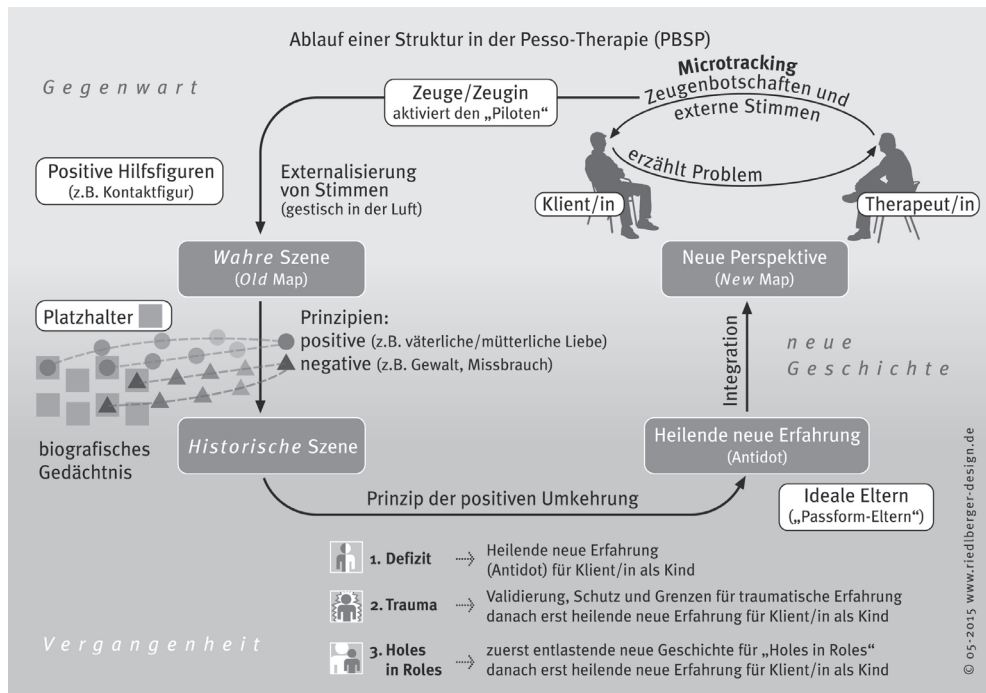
Ablauf einer Struktur in der Pesso-Therapie (PBSP)

Gegenwart

Zeuge/Zeugin
aktiviert den „Piloten"

Microtracking
Zeugenbotschaften und externe Stimmen

erzählt Problem

Klient/in

Therapeut/in

Positive Hilfsfiguren
(z.B. Kontaktfigur)

Externalisierung von Stimmen
(gestisch in der Luft)

Wahre Szene
(Old Map)

Neue Perspektive
(New Map)

Platzhalter

Prinzipien:
positive (z.B. väterliche/mütterliche Liebe)
negative (z.B. Gewalt, Missbrauch)

Integration

neue Geschichte

biografisches Gedächtnis

Historische Szene

Heilende neue Erfahrung
(Antidot)

Prinzip der positiven Umkehrung

Ideale Eltern
(„Passform-Eltern")

1. Defizit → Heilende neue Erfahrung (Antidot) für Klient/in als Kind

2. Trauma → Validierung, Schutz und Grenzen für traumatische Erfahrung danach erst heilende neue Erfahrung für Klient/in als Kind

3. Holes in Roles → zuerst entlastende neue Geschichte für „Holes in Roles" danach erst heilende neue Erfahrung für Klient/in als Kind

Vergangenheit

© 05-2015 www.riedlberger-design.de